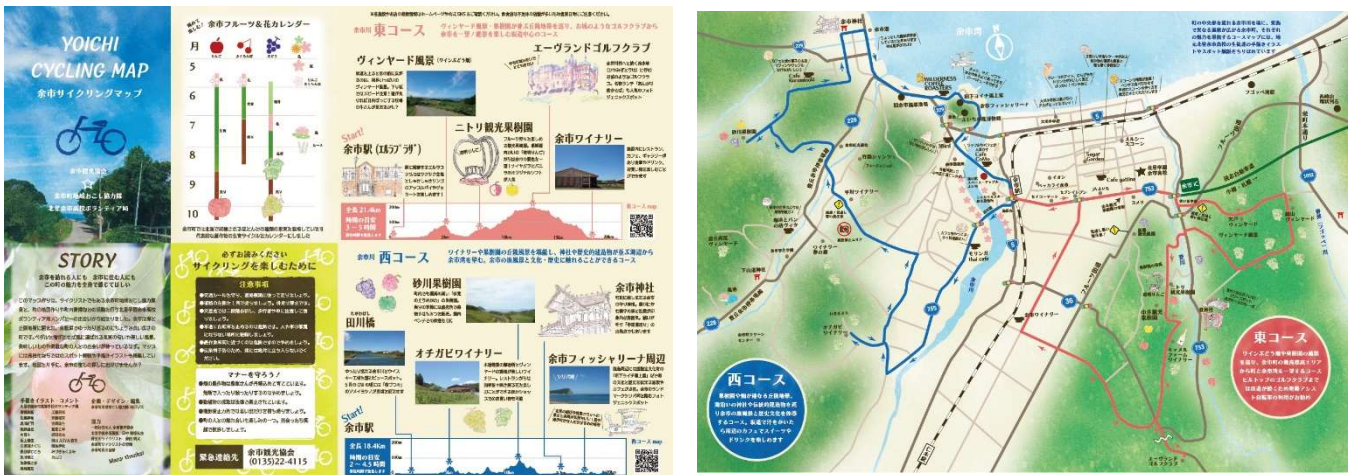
YOICHI CYCLING MAP

余市サイクリングマップ

余市観光協会

STORY

余市フルーツ&花カレンダー

月

5

6

7

8

9

10

必ずお読みください

サイクリングを楽しむために

注意事項

マナーを守ろう!

緊急連絡先

余市観光協会

(0135)22-4115

余市町 東コース

ヴィンヤード風景 (ワイン用ぶどう畑)

エーヴランドゴルフクラブ

Start!

余市駅 (エルラプラザ)

ニトリ観光果樹園

余市ワイナリー

全長 21.4km

時間の目安 3~5時間

東コース map

余市町 西コース

砂川果樹園

余市神社

田川橋

オチガビワイナリー

余市フィッシャリーナ周辺

Start!

余市駅

全長 18.4km

時間の目安 2~4.5時間

西コース map

余市駅

余市湾

WILDERNESS COFFEE ROASTERS

Sugar Garden

Cafe yellow

ニトリ観光果樹園

西コース

東コース

ヴィンヤード

フルーツ街道